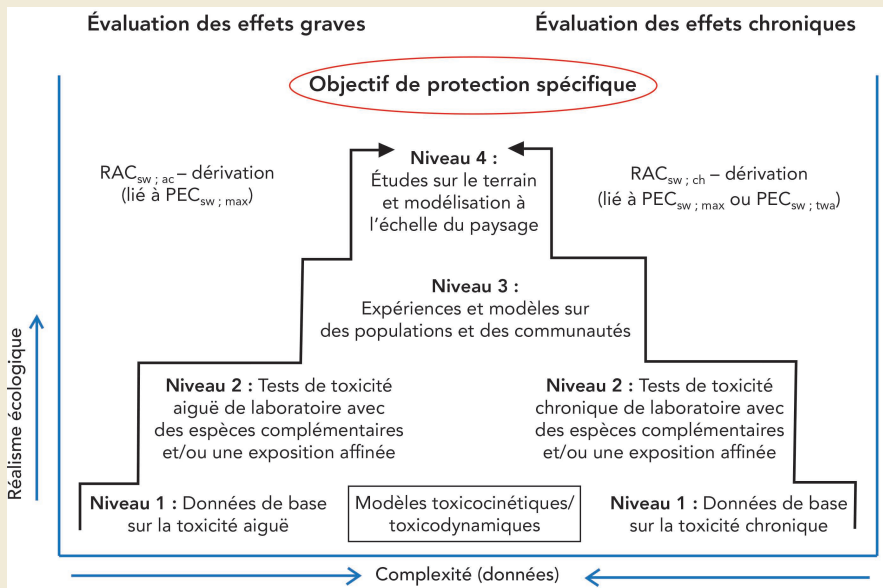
Évaluation des effets graves

Évaluation des effets chroniques

Objectif de protection spécifique

$RAC_{sw\ ;\ ac}$ – dérivation (lié à $PEC_{sw\ ;\ max}$)

Niveau 4 : Études sur le terrain et modélisation à l'échelle du paysage

$RAC_{sw\ ;\ ch}$ – dérivation (lié à $PEC_{sw\ ;\ max}$ ou $PEC_{sw\ ;\ twa}$)

Niveau 3 : Expériences et modèles sur des populations et des communautés

Niveau 2 : Tests de toxicité aiguë de laboratoire avec des espèces complémentaires et/ou une exposition affinée

Niveau 2 : Tests de toxicité chronique de laboratoire avec des espèces complémentaires et/ou une exposition affinée

Réalisme écologique

Niveau 1 : Données de base sur la toxicité aiguë

Modèles toxicocinétiques/ toxicodynamiques

Niveau 1 : Données de base sur la toxicité chronique

Complexité (données)